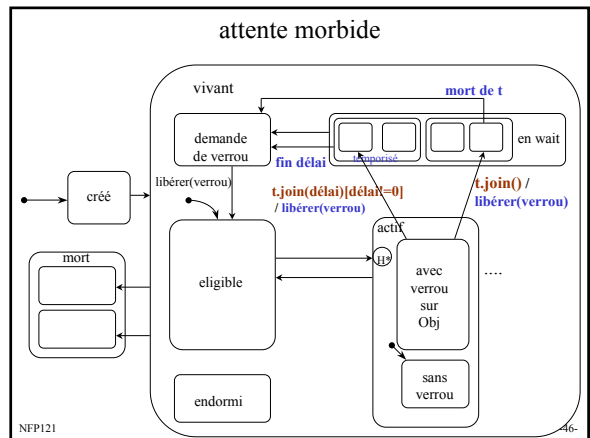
attente morbide

vivant

mort de t

demande de verrou

en wait

fin délai

temporisé

créé

libérer(verrou)

t.join(délai)[délai!=0] / libérer(verrou)

t.join() / libérer(verrou)

actif

mort

eligible

H*

avec verrou sur Obj

....

sans verrou

endormi

NFP121

46-